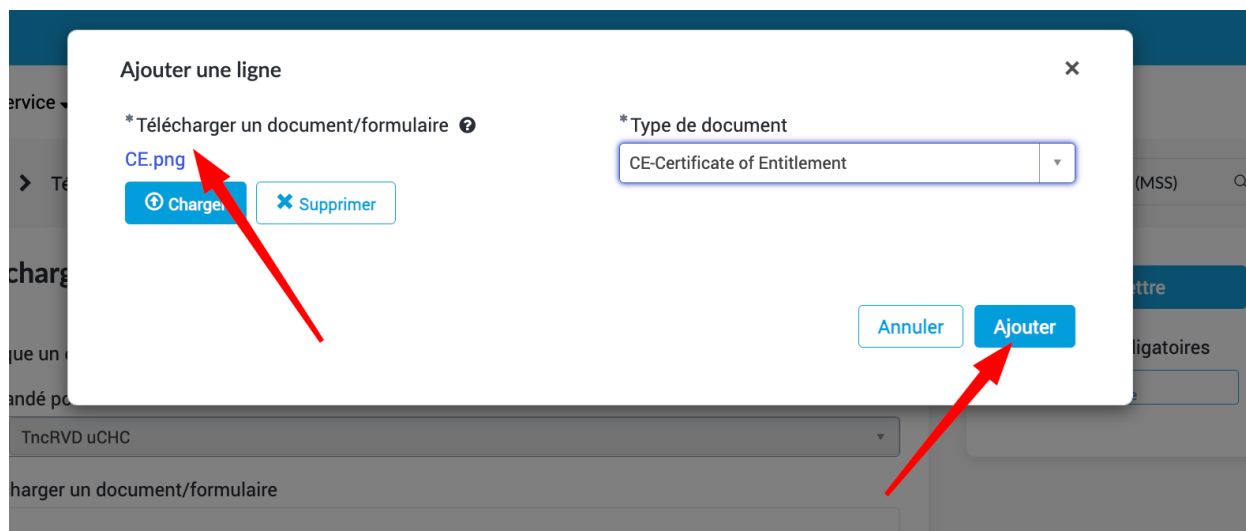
ervice
Te
charg
que un
andé po
TncRVD uCHC
charger un document/formulaire
(MSS)
ettre
ligatoires

Ajouter une ligne
×
*Télécharger un document/formulaire
CE.png
Charger
Supprimer
*Type de document
CE-Certificate of Entitlement
Annuler
Ajouter